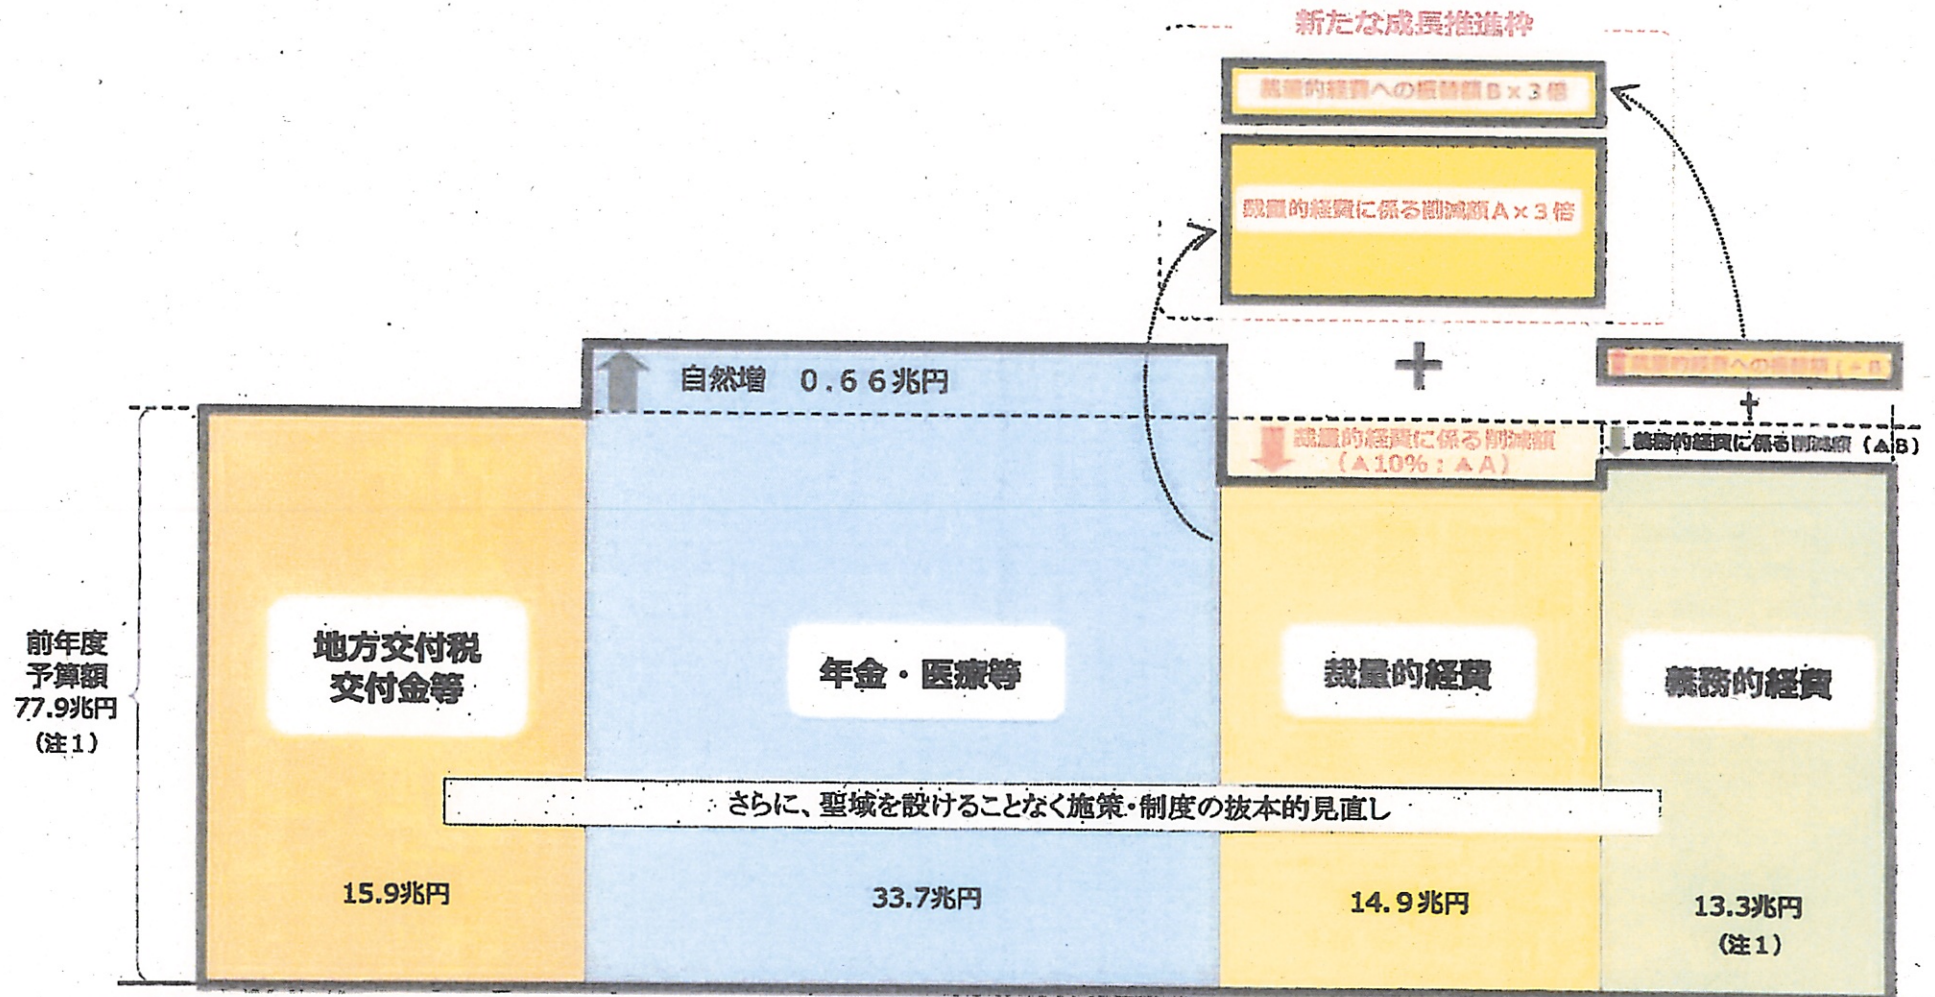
新たな成長推進枠

裁量的経費への振替額B×3倍

裁量的経費に係る削減額A×3倍

＋

裁量的経費への振替額（＋B）

自然増　0.66兆円

裁量的経費に係る削減額（▲10%：▲A）

義務的経費に係る削減額（▲B）

前年度予算額 77.9兆円（注1）

地方交付税交付金等

年金・医療等

裁量的経費

義務的経費

さらに、聖域を設けることなく施策・制度の抜本的見直し

15.9兆円

33.7兆円

14.9兆円

13.3兆円（注1）